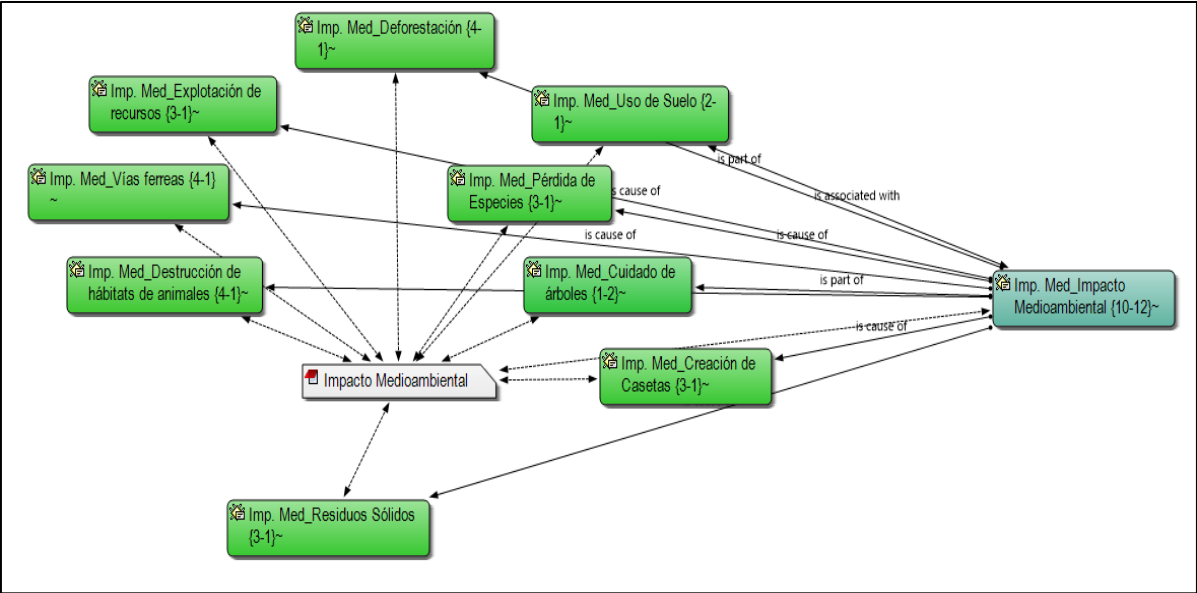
Imp. Med_Deforestación {4-1}~

Imp. Med_Explotación de recursos {3-1}~

Imp. Med_Uso de Suelo {2-1}~

Imp. Med_Vías ferreas {4-1} ~

Imp. Med_Pérdida de Especies {3-1}~

is part of

is cause of

is associated with

is cause of

is cause of

Imp. Med_Destrucción de hábitats de animales {4-1}~

Imp. Med_Cuidado de árboles {1-2}~

is part of

Imp. Med_Impacto Medioambiental {10-12}~

is cause of

Impacto Medioambiental

Imp. Med_Creación de Casetas {3-1}~

Imp. Med_Residuos Sólidos {3-1}~